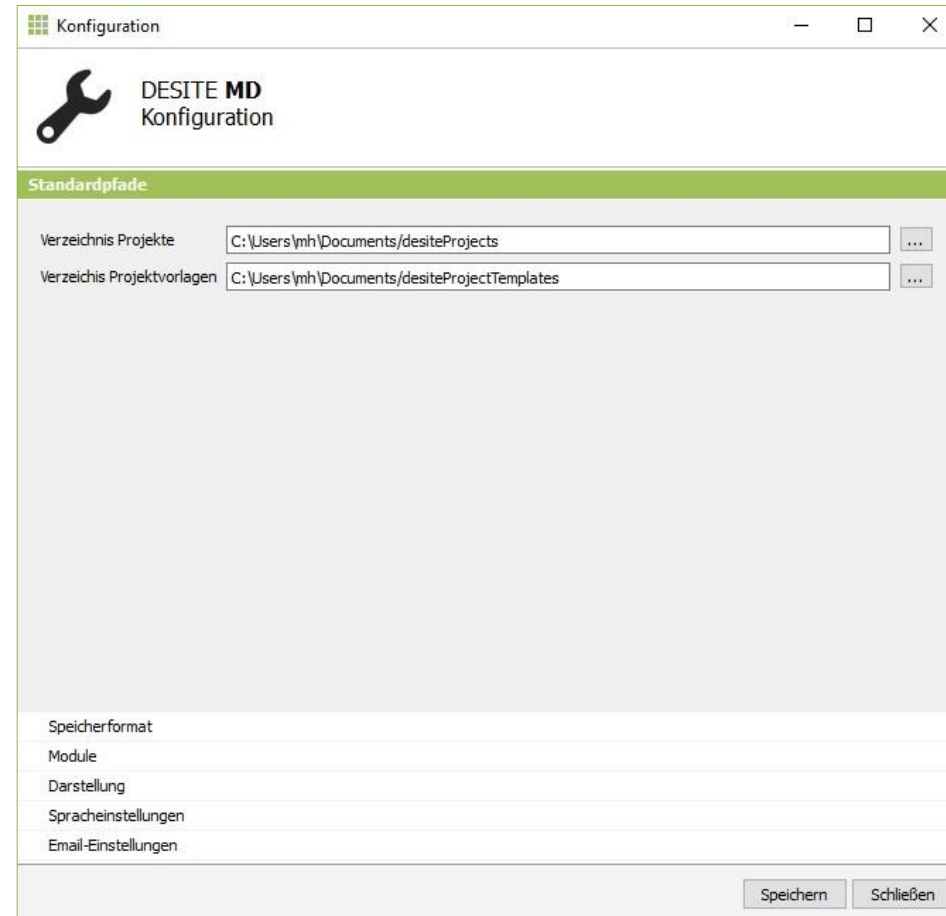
Konfiguration

DESITE **MD**
Konfiguration

Standardpfade

Verzeichnis Projekte C:\Users\mh\Documents/desiteProjects ...
Verzeichis Projektvorlagen C:\Users\mh\Documents/desiteProjectTemplates ...

Speicherformat
Module
Darstellung
Spracheinstellungen
Email-Einstellungen

Speichern Schließen